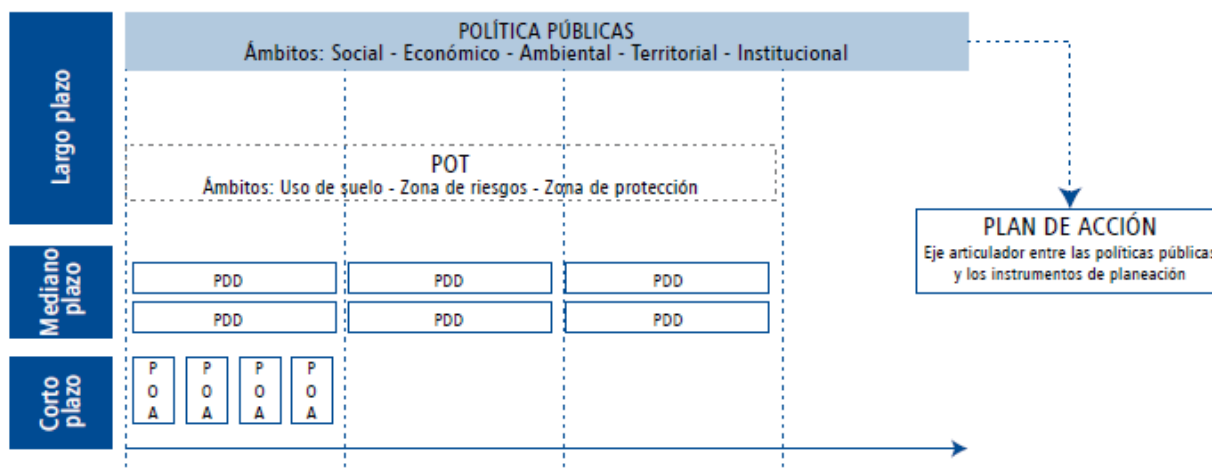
Largo plazo

POLÍTICA PÚBLICAS
Ámbitos: Social - Económico - Ambiental - Territorial - Institucional

POT
Ámbitos: Uso de suelo - Zona de riesgos - Zona de protección

PLAN DE ACCIÓN
Eje articulador entre las políticas públicas y los instrumentos de planeación

Mediano plazo

PDD

PDD

PDD

PDD

PDD

PDD

Corto plazo

POA

POA

POA

POA